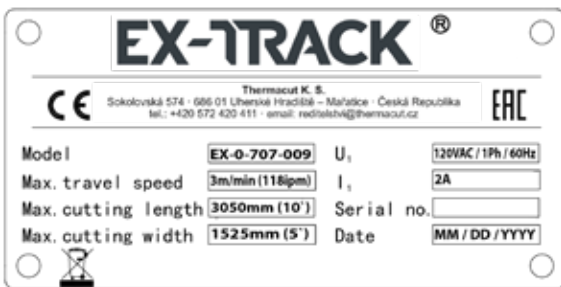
EX-TRACK ®

CE

Thermacut K. S.
Sokolovská 574 · 686 01 Uherské Hradiště – Mařatice · Česká Republika
tel.: +420 572 420 411 · email: reditelstvi@thermacut.cz

EAC

| Model | EX-0-707-009 | $U_1$ | 120VAC / 1Ph / 60Hz |
|---|---|---|---|
| Max.travel speed | 3m/min (118ipm) | $I_1$ | 2A |
| Max.cutting length | 3050mm (10') | Serial no. | |
| Max.cutting width | 1525mm (5') | Date | MM / DD / YYYY |